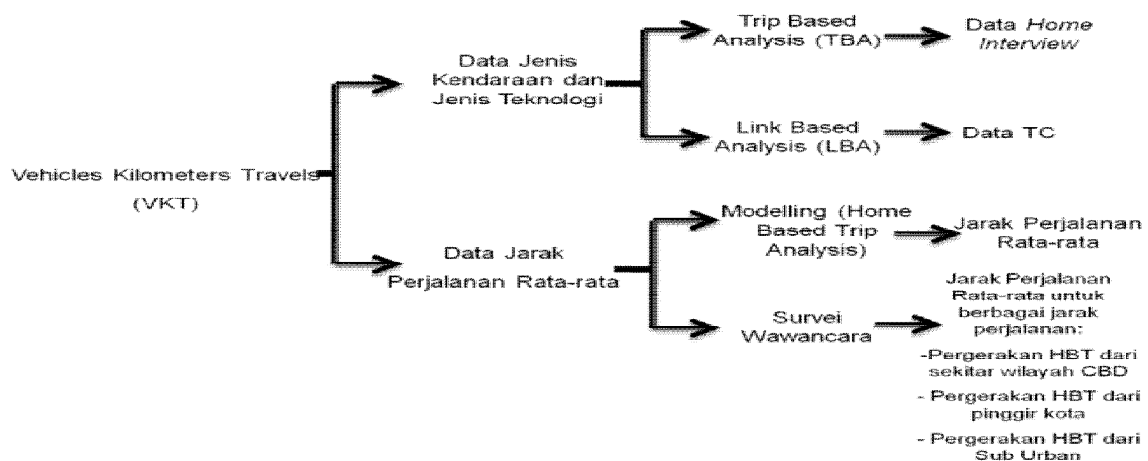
Vehicles Kilometers Travels (VKT)

Data Jenis Kendaraan dan Jenis Teknologi

Trip Based Analysis (TBA)

Data *Home Interview*

Link Based Analysis (LBA)

Data TC

Data Jarak Perjalanan Rata-rata

Modelling (Home Based Trip Analysis)

Jarak Perjalanan Rata-rata

Survei Wawancara

Jarak Perjalanan Rata-rata untuk berbagai jarak perjalanan:

-Pergerakan HBT dari sekitar wilayah CBD

- Pergerakan HBT dari pinggir kota

- Pergerakan HBT dari Sub Urban